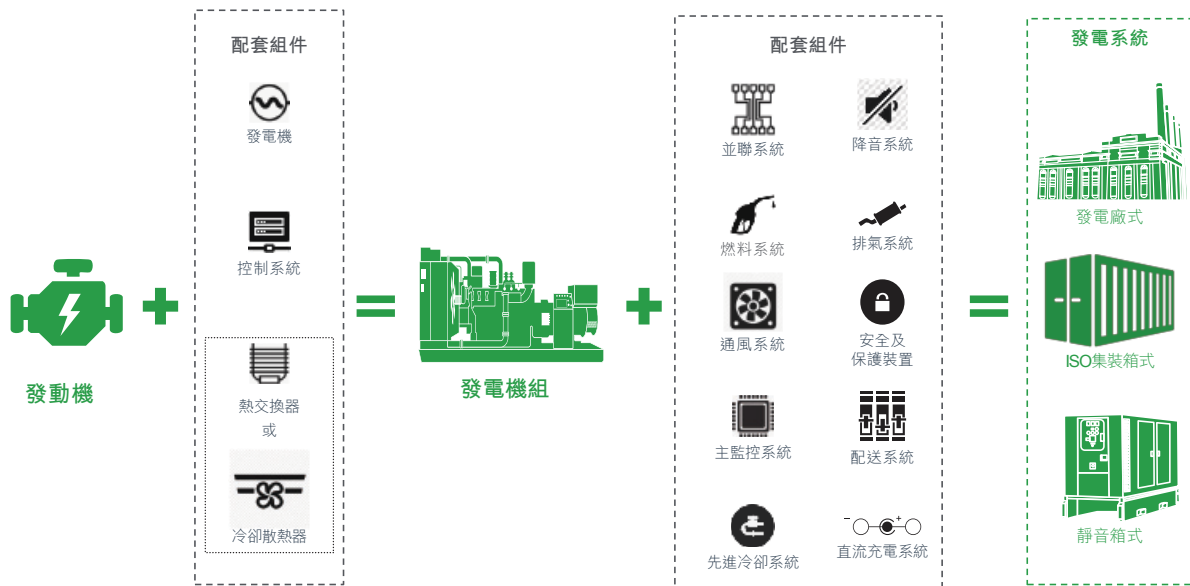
發動機

+

配套組件

發電機

控制系統

熱交換器
或

冷卻散熱器

=

發電機組

+

配套組件

並聯系統

降音系統

燃料系統

排氣系統

通風系統

安全及
保護裝置

主監控系統

配送系統

先進冷卻系統

直流充電系統

=

發電系統

發電廠式

ISO集裝箱式

靜音箱式